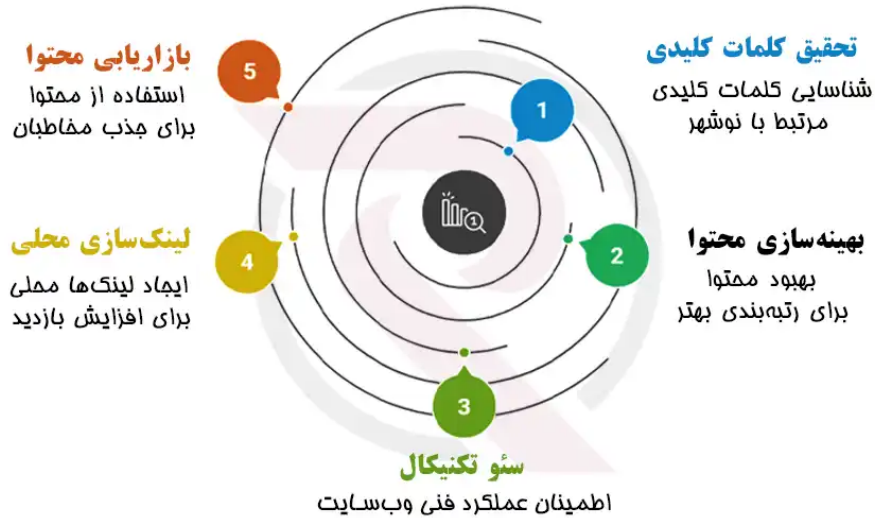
5
بازاریابی محتوا
استفاده از محتوا برای جذب مخاطبان

1
تحقیق کلمات کلیدی
شناسایی کلمات کلیدی مرتبط با نوشهر

2
بهینه‌سازی محتوا
بهبود محتوا برای رتبه‌بندی بهتر

4
لینک‌سازی محلی
ایجاد لینک‌ها محلی برای افزایش بازدید

3
سئو تکنیکال
اطمینان عملکرد فنی وب‌سایت